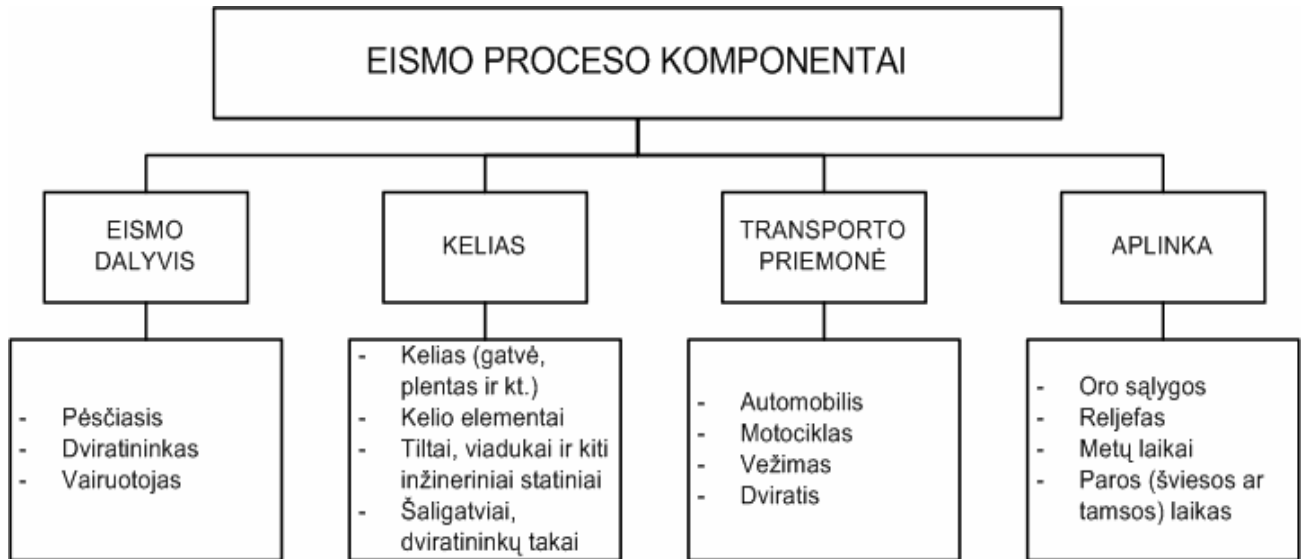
EISMO PROCESO KOMPONENTAI

EISMO DALYVIS

KELIAS

TRANSPORTO PRIEMONĖ

APLINKA

- Pėsčiasis
- Dviratininkas
- Vairuotojas

- Kelias (gatvė, plentas ir kt.)
- Kelio elementai
- Tiltai, viadukai ir kiti inžineriniai statiniai
- Šaligatviai, dviratininkų takai

- Automobilis
- Motociklas
- Vežimas
- Dviratis

- Oro sąlygos
- Reljefas
- Metų laikai
- Paros (šviesos ar tamsos) laikas